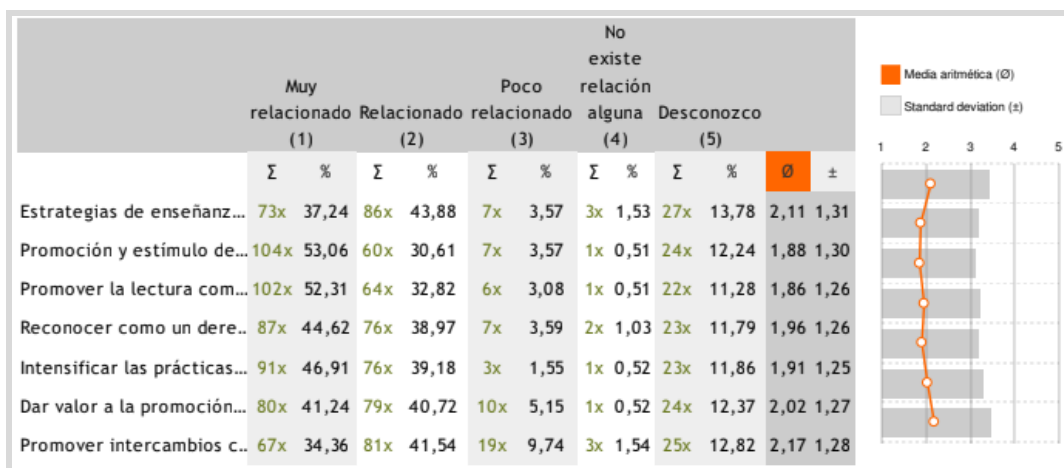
| | Muy relacionado (1) | | Relacionado (2) | | Poco relacionado (3) | | No existe relación alguna (4) | | Desconozco (5) | | | |
|---|---|---|---|---|---|---|---|---|---|---|---|---|
| | Σ | % | Σ | % | Σ | % | Σ | % | Σ | % | Ø | ± |
| Estrategias de enseñanz... | 73x | 37,24 | 86x | 43,88 | 7x | 3,57 | 3x | 1,53 | 27x | 13,78 | 2,11 | 1,31 |
| Promoción y estímulo de... | 104x | 53,06 | 60x | 30,61 | 7x | 3,57 | 1x | 0,51 | 24x | 12,24 | 1,88 | 1,30 |
| Promover la lectura com... | 102x | 52,31 | 64x | 32,82 | 6x | 3,08 | 1x | 0,51 | 22x | 11,28 | 1,86 | 1,26 |
| Reconocer como un dere... | 87x | 44,62 | 76x | 38,97 | 7x | 3,59 | 2x | 1,03 | 23x | 11,79 | 1,96 | 1,26 |
| Intensificar las prácticas... | 91x | 46,91 | 76x | 39,18 | 3x | 1,55 | 1x | 0,52 | 23x | 11,86 | 1,91 | 1,25 |
| Dar valor a la promoción... | 80x | 41,24 | 79x | 40,72 | 10x | 5,15 | 1x | 0,52 | 24x | 12,37 | 2,02 | 1,27 |
| Promover intercambios c... | 67x | 34,36 | 81x | 41,54 | 19x | 9,74 | 3x | 1,54 | 25x | 12,82 | 2,17 | 1,28 |

Media aritmética (Ø)
Standard deviation (±)
1 2 3 4 5